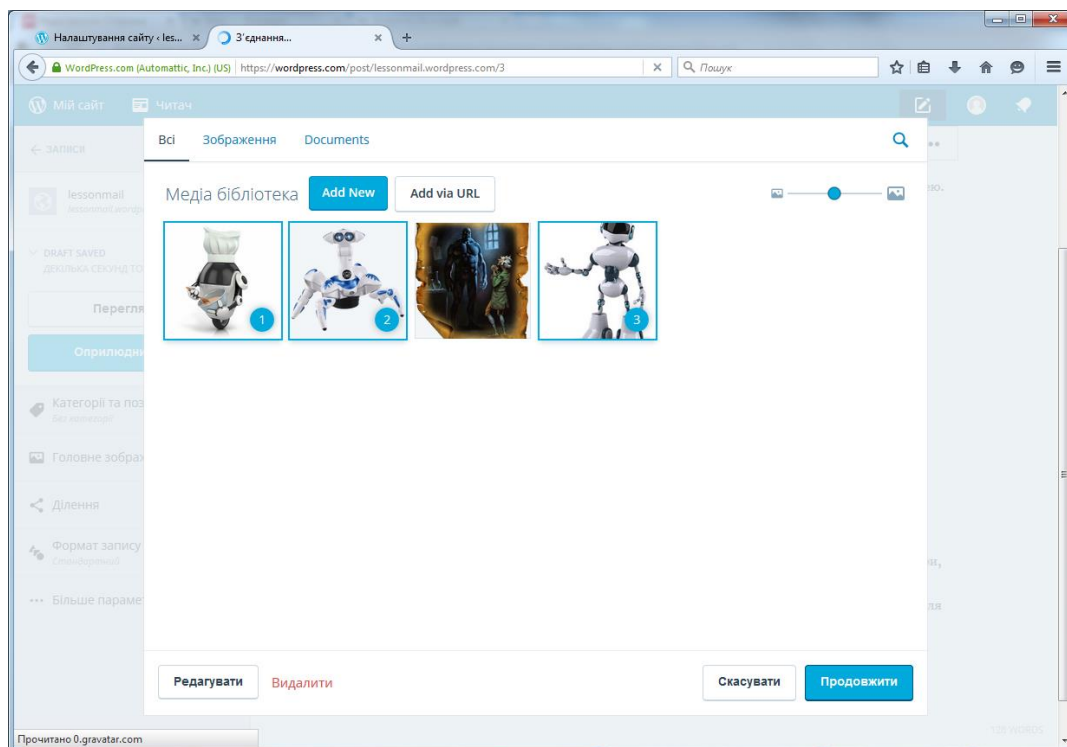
Налаштування сайту ‹ les... ×
З'єднання... ×
+
WordPress.com (Automattic, Inc.) (US) https://wordpress.com/post/lessonmail.wordpress.com/3
Пошук
Мій сайт
Читач
← ЗАПИСИ
lessonmail
DRAFT SAVED
Перегля
Оприлюдн
Категорії та поз
Головне зобра
Ділення
Формат запису
Більше параме
Всі
Зображення
Documents
Медіа бібліотека
Add New
Add via URL
1
2
3
Редагувати
Видалити
Скасувати
Продовжити
Прочитано 0.gravatar.com